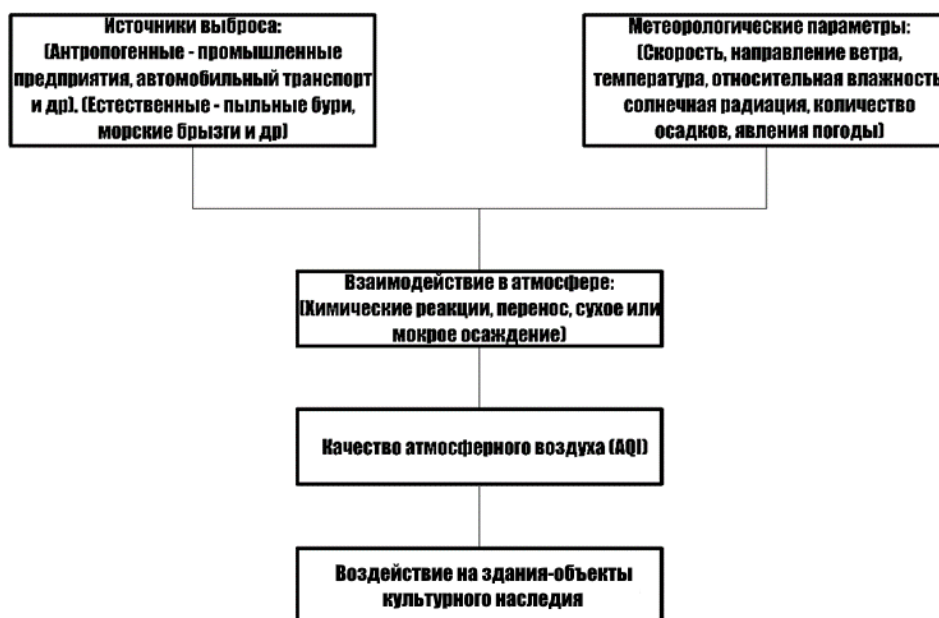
Источники выброса:
(Антропогенные - промышленные предприятия, автомобильный транспорт и др). (Естественные - пыльные бури, морские брызги и др)

Метеорологические параметры:
(Скорость, направление ветра, температура, относительная влажность солнечная радиация, количество осадков, явления погоды)

Взаимодействие в атмосфере:
(Химические реакции, перенос, сухое или мокрое осаждение)

Качество атмосферного воздуха (AQI)

Воздействие на здания-объекты культурного наследия